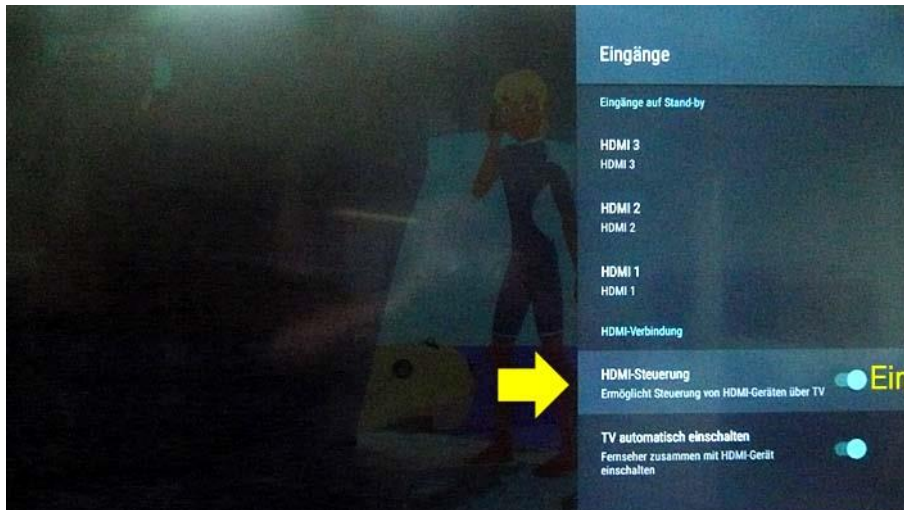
Eingänge

Eingänge auf Stand-by

HDMI 3
HDMI 3

HDMI 2
HDMI 2

HDMI 1
HDMI 1

HDMI-Verbindung

HDMI-Steuerung
Ermöglicht Steuerung von HDMI-Geräten über TV

Ein

TV automatisch einschalten
Fernseher zusammen mit HDMI-Gerät einschalten